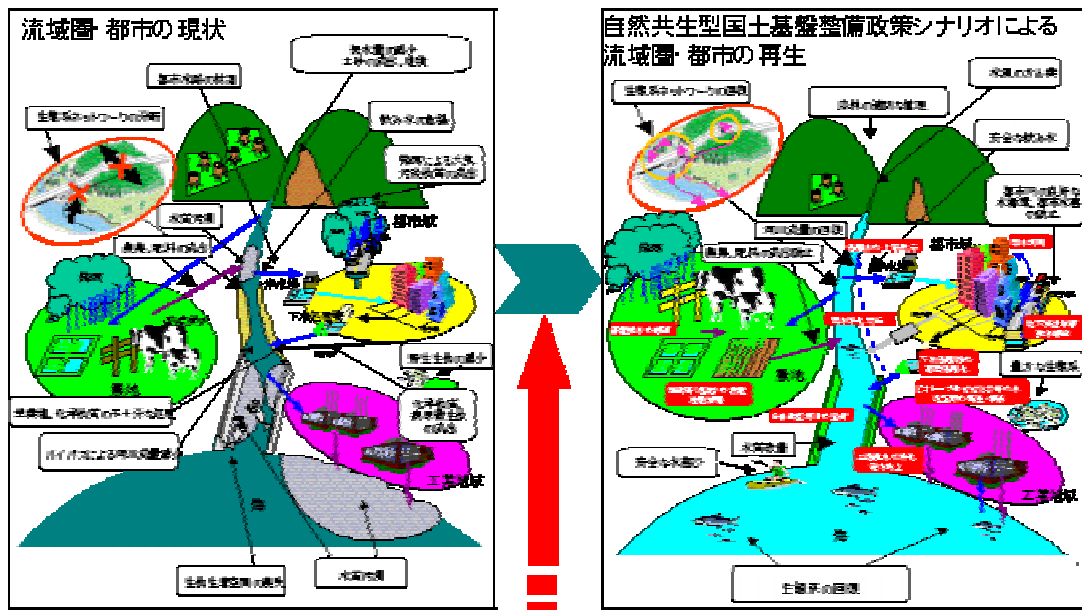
流域圏・都市の現状

生態系ネットワークの分断

都市緑地の減少

水循環の減少
土砂の流出・堆積

飲み水の危機

雨水による浸水
大規模災害の発生

水質汚濁

農薬、肥料の流出

都市域

農地

下水処理場

野生生物の減少

農地

生態系、化学物質の汚染

バイパスによる河川流量減少

工業地域

海

生物生息空間の喪失

水質汚濁

自然共生型国土基盤整備政策シナリオによる
流域圏・都市の再生

生態系ネットワークの回復

森林の適切な管理

水循環の改善

安全な飲み水

農地

農薬、肥料の適正使用

河川流量の回復

都市域

豊かな生態系

工業地域

安全な水辺

水質改善

海

生態系の回復